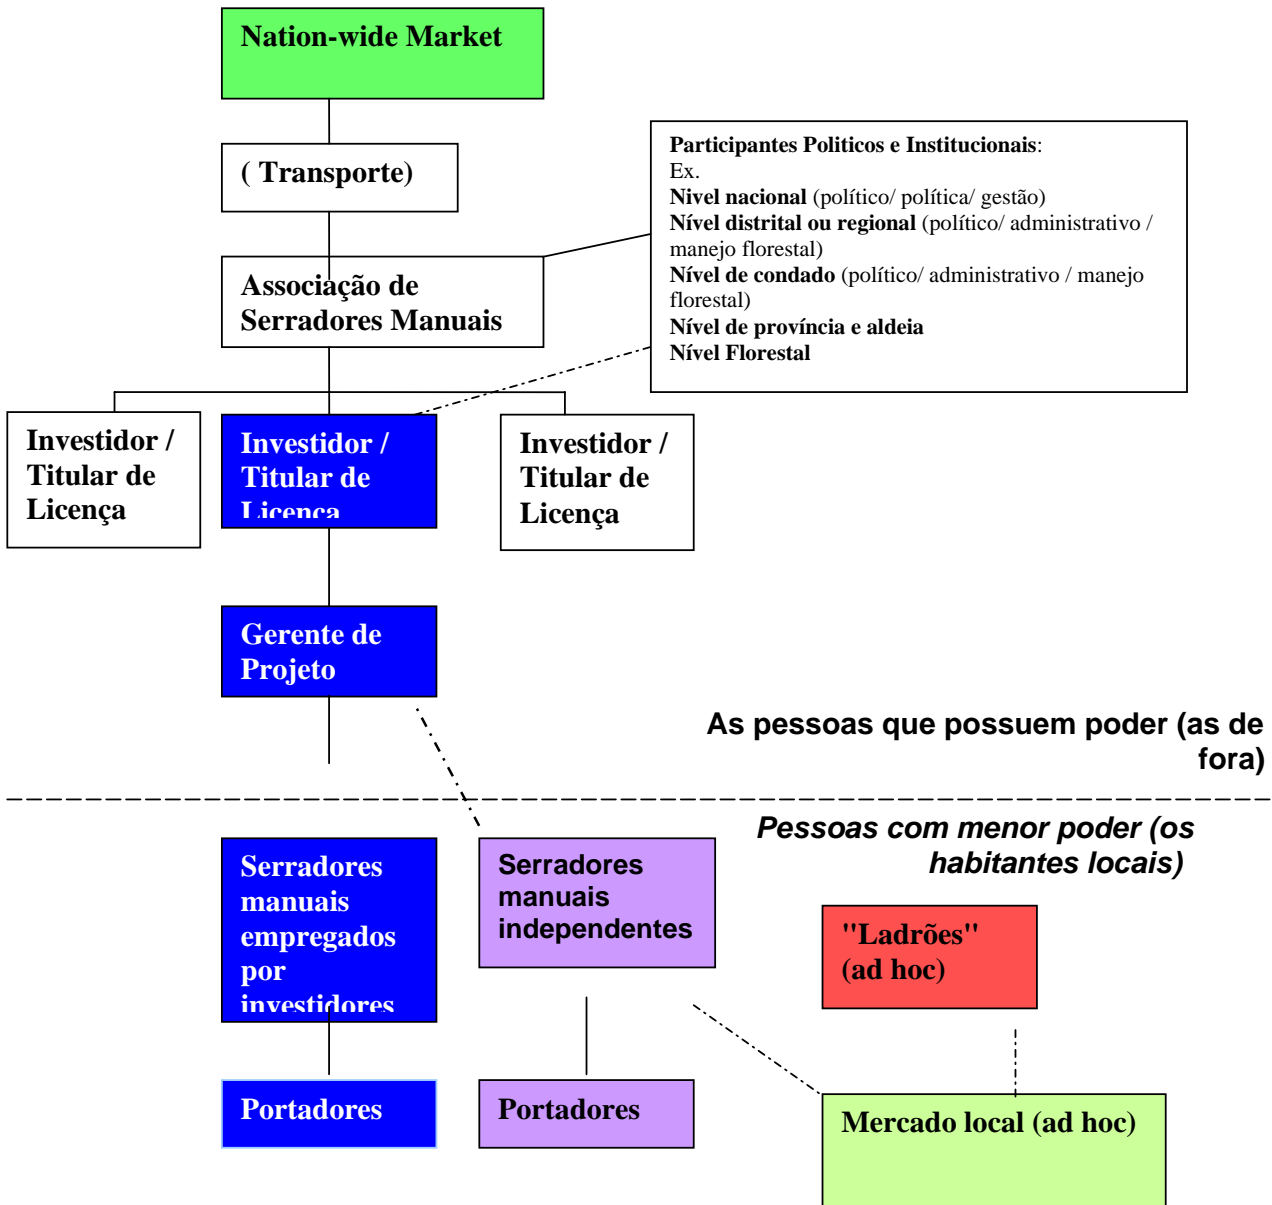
Nation-wide Market

( Transporte)

Associação de Serradores Manuais

Participantes Politicos e Institucionais:
Ex.
Nivel nacional (político/ política/ gestão)
Nível distrital ou regional (político/ administrativo / manejo florestal)
Nível de condado (político/ administrativo / manejo florestal)
Nível de província e aldeia
Nível Florestal

Investidor / Titular de Licença

Investidor / Titular de Licença

Investidor / Titular de Licença

Gerente de Projeto

As pessoas que possuem poder (as de fora)

Pessoas com menor poder (os habitantes locais)

Serradores manuais empregados por investidores

Serradores manuais independentes

"Ladrões" (ad hoc)

Portadores

Portadores

Mercado local (ad hoc)